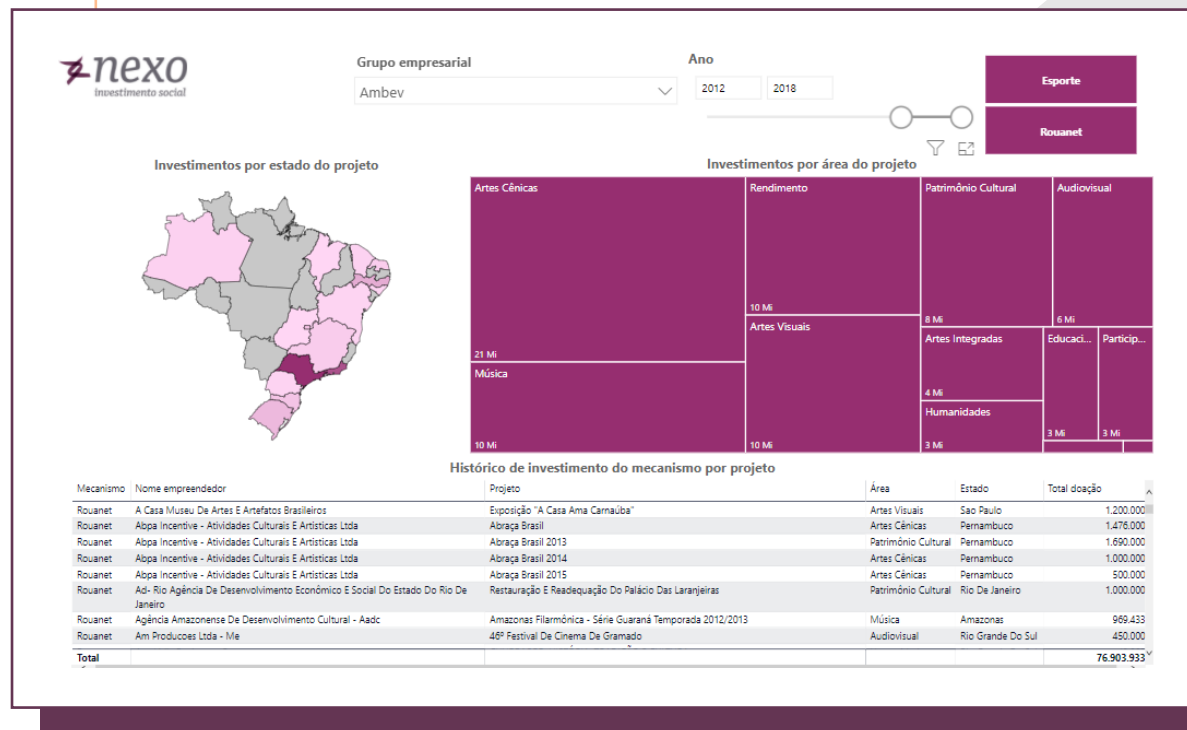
nexo
investimento social

Grupo empresarial
Ambev

Ano
2012
2018

Esporte

Rouanet

Investimentos por estado do projeto

Investimentos por área do projeto

| Artes Cênicas 21 Mi | Rendimento 10 Mi | Patrimônio Cultural 8 Mi | Audiovisual 6 Mi |
|---|---|---|---|
| Música 10 Mi | Artes Visuais 10 Mi | Artes Integradas 4 Mi | Educaci... 3 Mi |
| | | Humanidades 3 Mi | Particip... 3 Mi |

Histórico de investimento do mecanismo por projeto

| Mecanismo | Nome empreendedor | Projeto | Área | Estado | Total doação |
|---|---|---|---|---|---|
| Rouanet | A Casa Museu De Artes E Artefatos Brasileiros | Exposição "A Casa Ama Carnaúba" | Artes Visuais | Sao Paulo | 1.200.000 |
| Rouanet | Abpa Incentive - Atividades Culturais E Artisticas Ltda | Abraça Brasil | Artes Cênicas | Pernambuco | 1.476.000 |
| Rouanet | Abpa Incentive - Atividades Culturais E Artisticas Ltda | Abraça Brasil 2013 | Patrimônio Cultural | Pernambuco | 1.690.000 |
| Rouanet | Abpa Incentive - Atividades Culturais E Artisticas Ltda | Abraça Brasil 2014 | Artes Cênicas | Pernambuco | 1.000.000 |
| Rouanet | Abpa Incentive - Atividades Culturais E Artisticas Ltda | Abraça Brasil 2015 | Artes Cênicas | Pernambuco | 500.000 |
| Rouanet | Ad- Rio Agência De Desenvolvimento Econômico E Social Do Estado Do Rio De Janeiro | Restauração E Readequação Do Palácio Das Laranjeiras | Patrimônio Cultural | Rio De Janeiro | 1.000.000 |
| Rouanet | Agência Amazonense De Desenvolvimento Cultural - Aadc | Amazonas Filarmônica - Série Guaraná Temporada 2012/2013 | Música | Amazonas | 969.433 |
| Rouanet | Am Producoes Ltda - Me | 46º Festival De Cinema De Gramado | Audiovisual | Rio Grande Do Sul | 450.000 |
| Total | | | | | 76.903.933 |